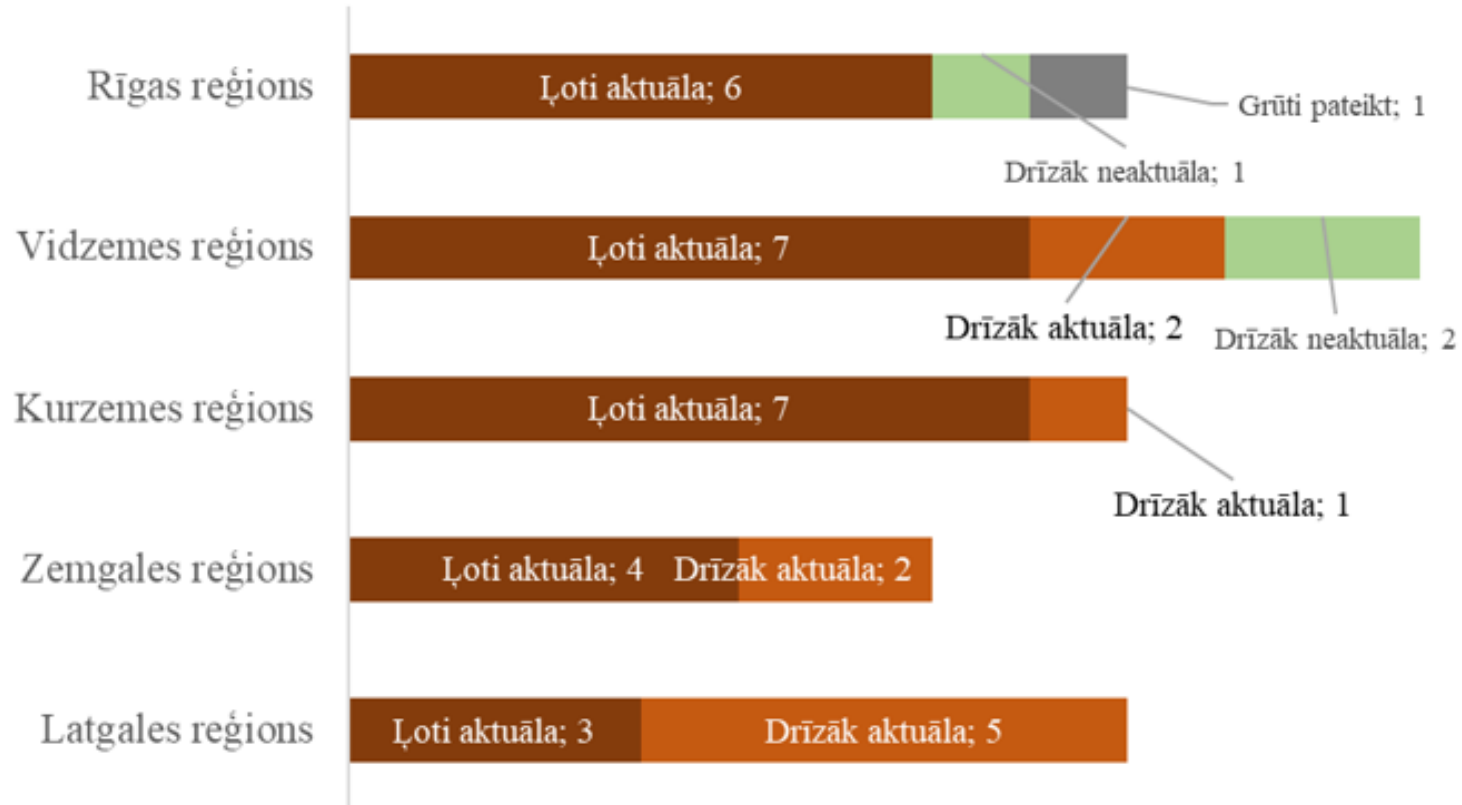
Rīgas reģions
Ļoti aktuāla; 6
Grūti pateikt; 1
Drīzāk neaktuāla; 1

Vidzemes reģions
Ļoti aktuāla; 7
Drīzāk aktuāla; 2
Drīzāk neaktuāla; 2

Kurzemes reģions
Ļoti aktuāla; 7
Drīzāk aktuāla; 1

Zemgales reģions
Ļoti aktuāla; 4
Drīzāk aktuāla; 2

Latgales reģions
Ļoti aktuāla; 3
Drīzāk aktuāla; 5